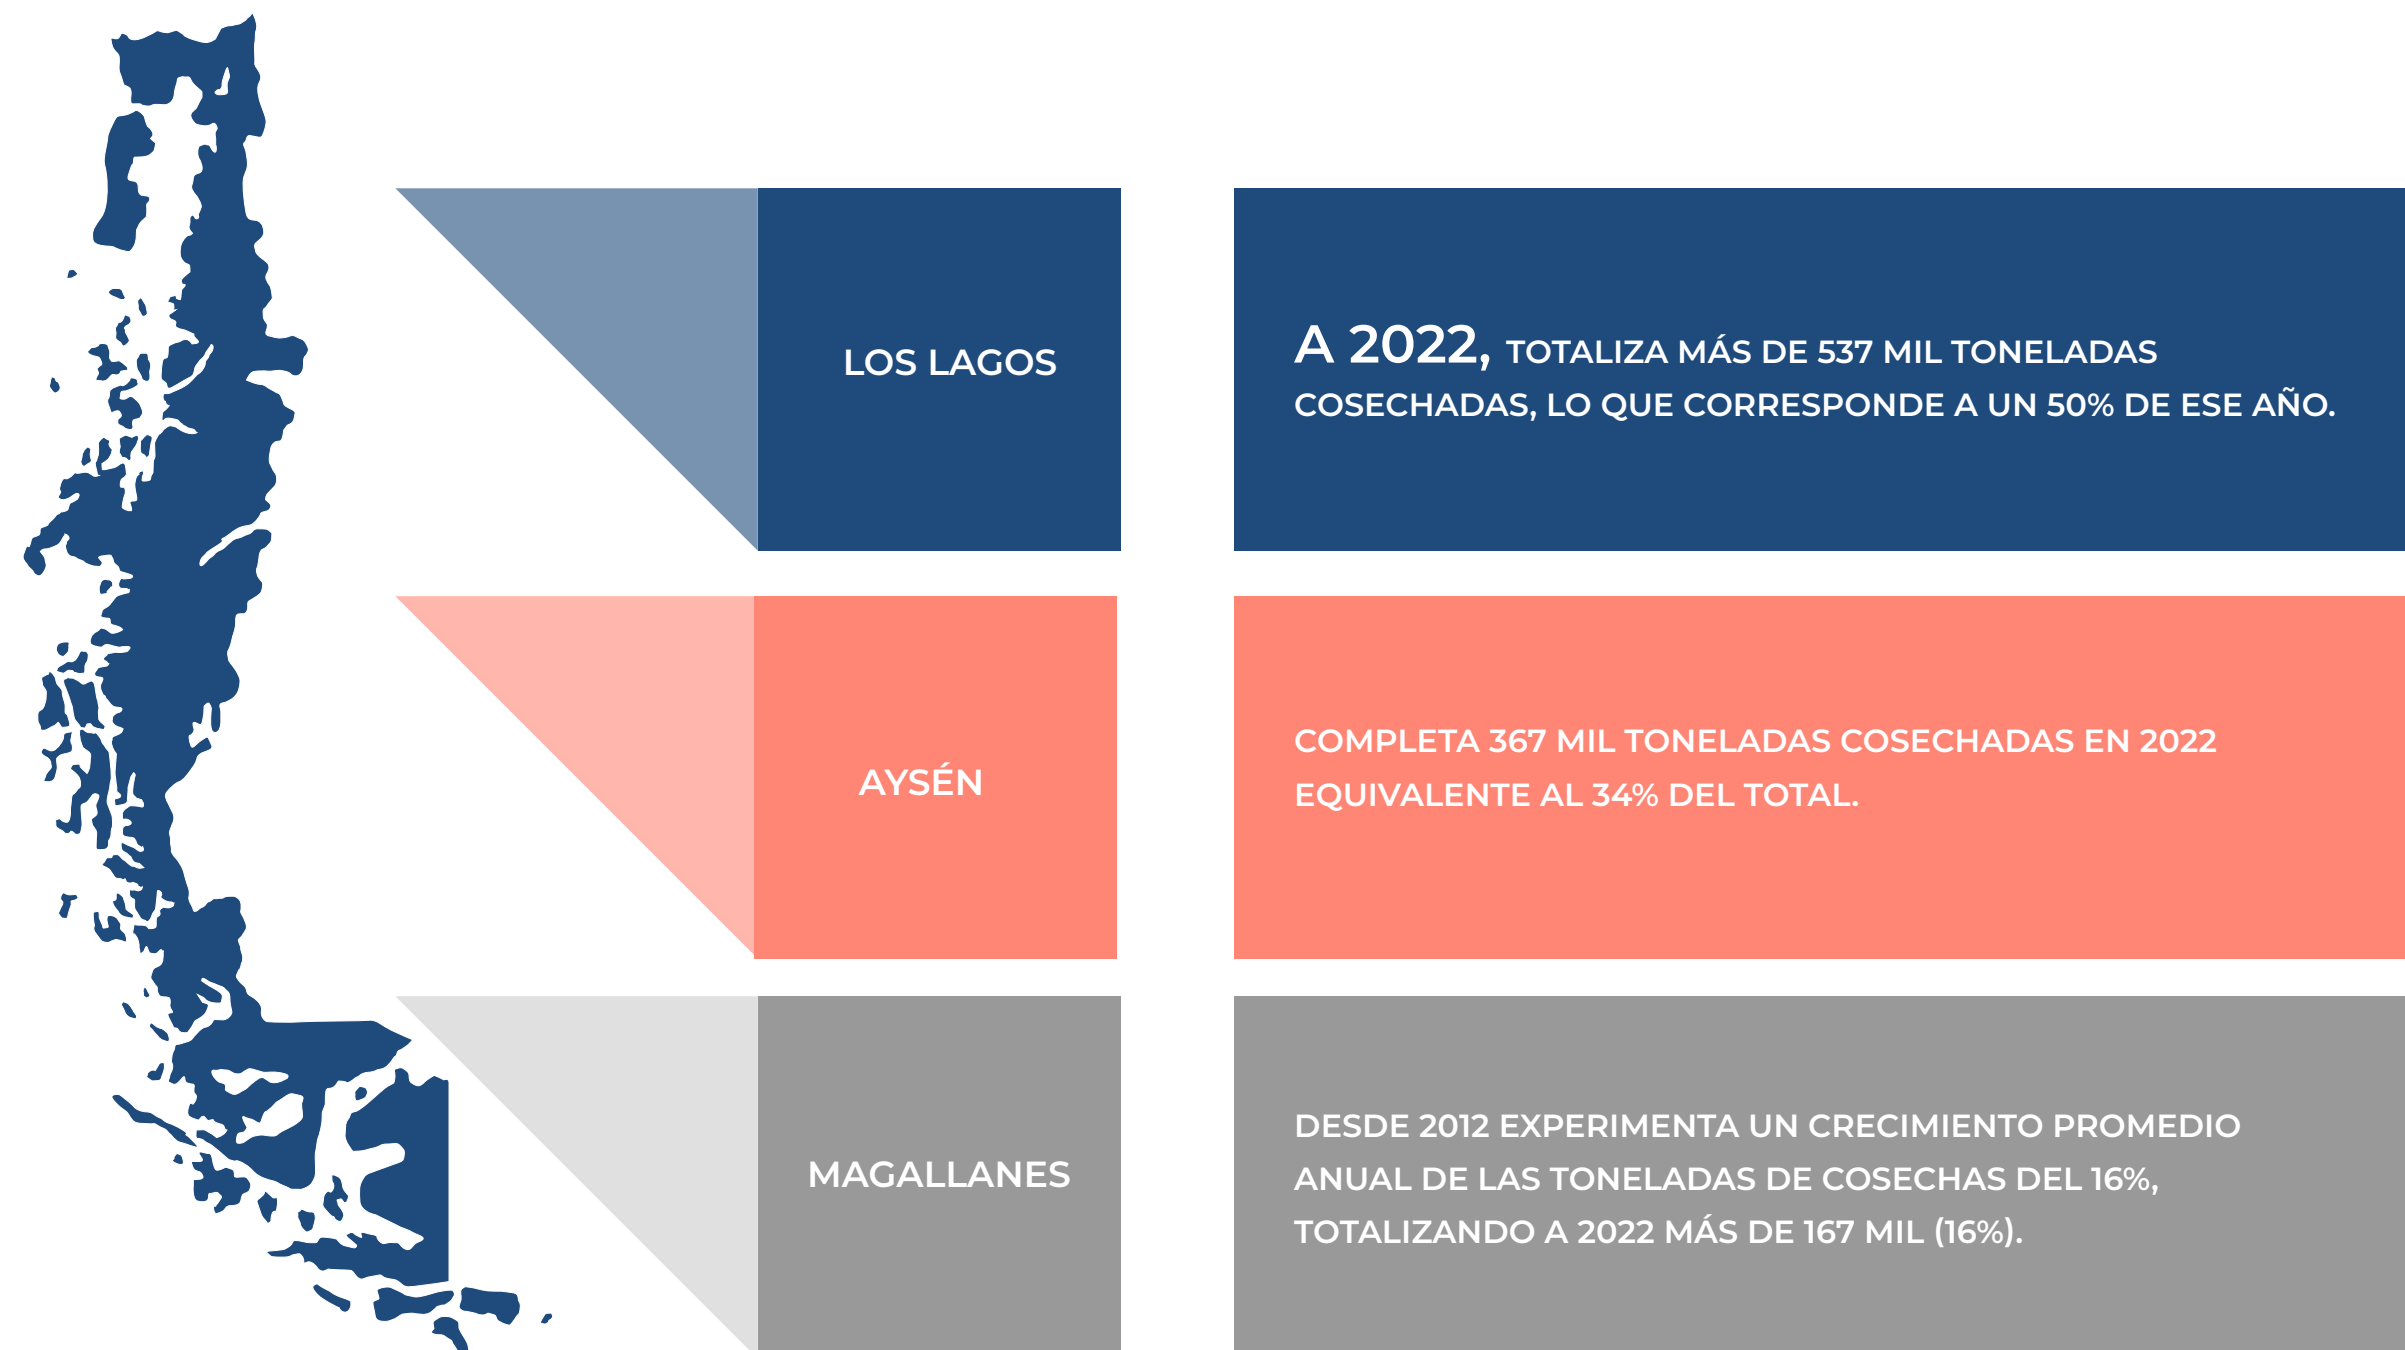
LOS LAGOS

A 2022, TOTALIZA MÁS DE 537 MIL TONELADAS COSECHADAS, LO QUE CORRESPONDE A UN 50% DE ESE AÑO.

AYSÉN

COMPLETA 367 MIL TONELADAS COSECHADAS EN 2022 EQUIVALENTE AL 34% DEL TOTAL.

MAGALLANES

DESDE 2012 EXPERIMENTA UN CRECIMIENTO PROMEDIO ANUAL DE LAS TONELADAS DE COSECHAS DEL 16%, TOTALIZANDO A 2022 MÁS DE 167 MIL (16%).